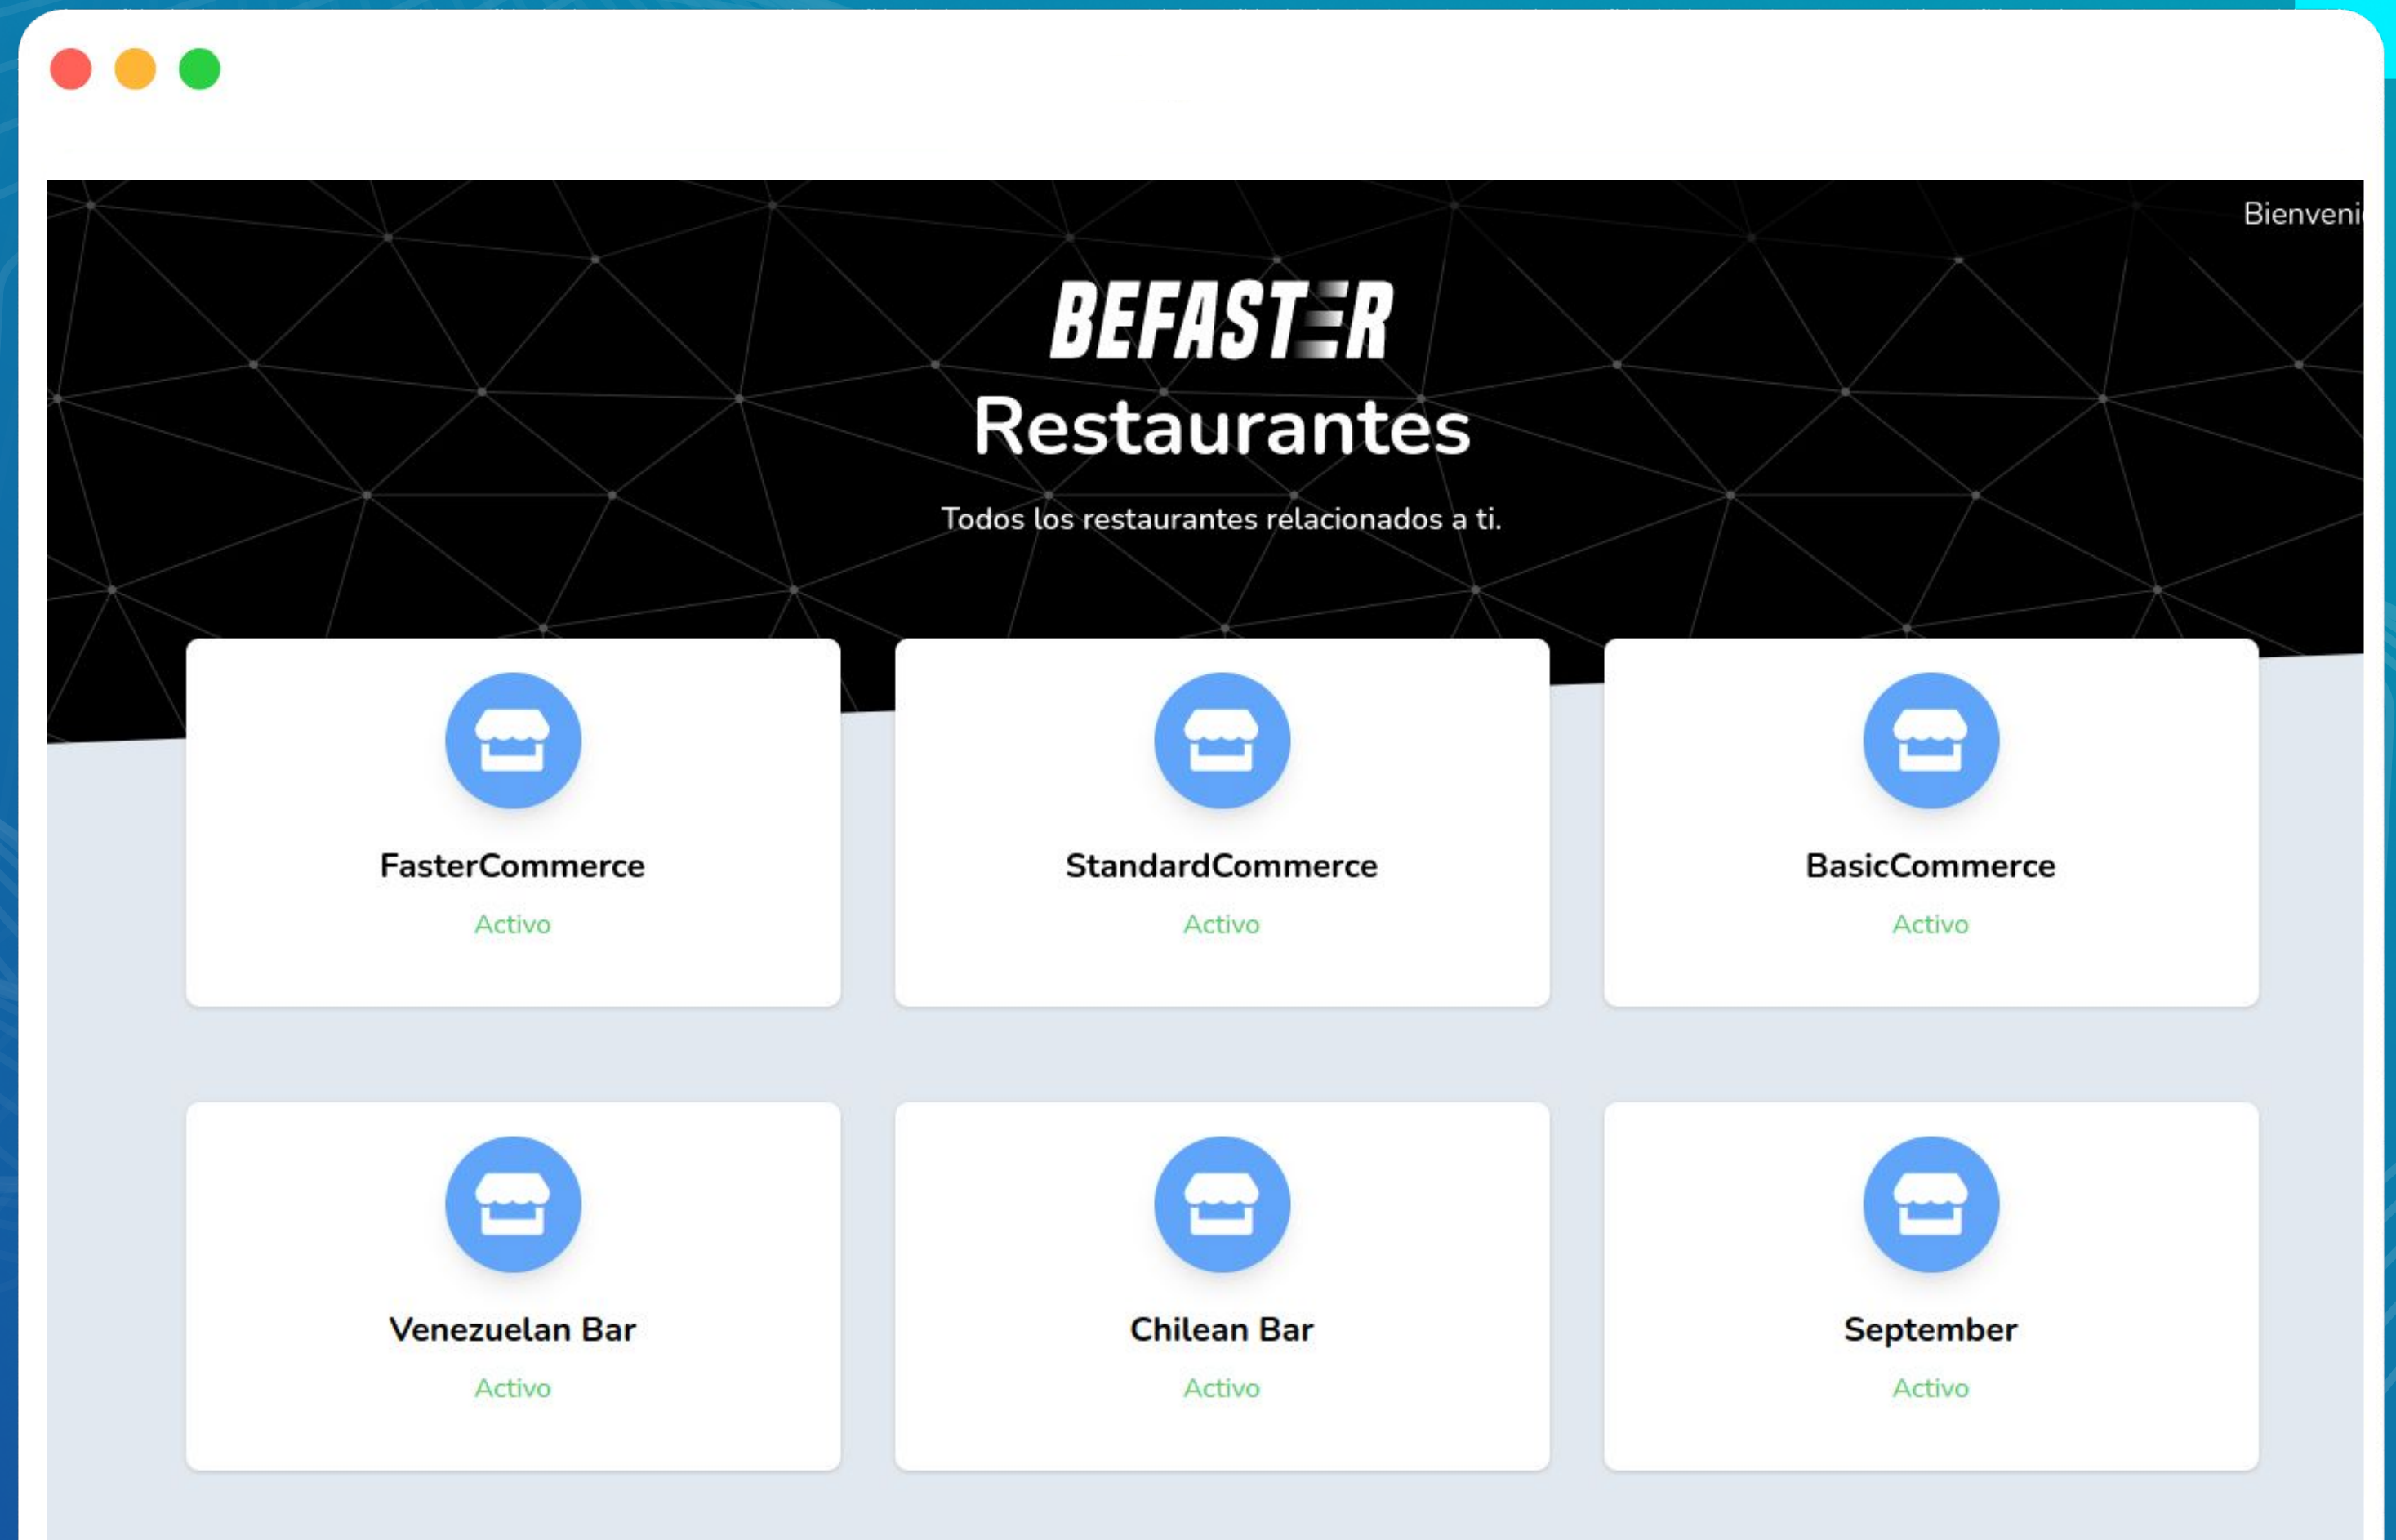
Bienveni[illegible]

BEFASTER

Restaurantes

Todos los restaurantes relacionados a ti.

FasterCommerce
Activo

StandardCommerce
Activo

BasicCommerce
Activo

Venezuelan Bar
Activo

Chilean Bar
Activo

September
Activo